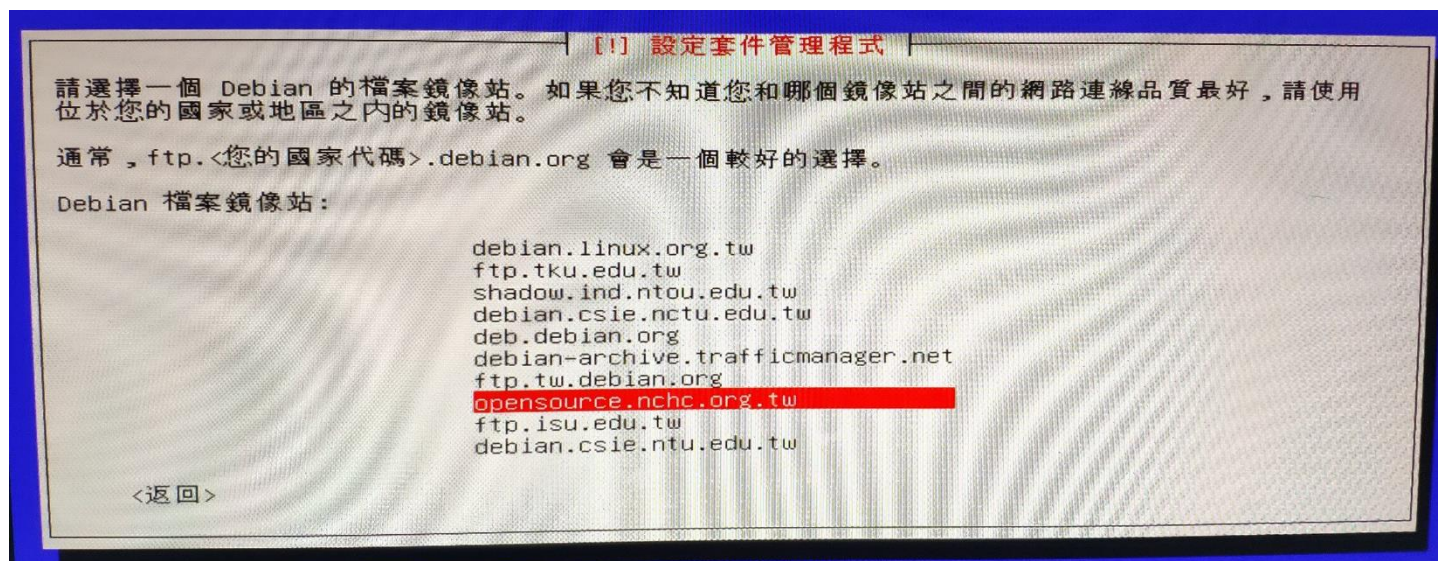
[!] 設定套件管理程式

請選擇一個 Debian 的檔案鏡像站。如果您不知道您和哪個鏡像站之間的網路連線品質最好，請使用位於您的國家或地區之內的鏡像站。

通常，ftp.<您的國家代碼>.debian.org 會是一個較好的選擇。

Debian 檔案鏡像站：

debian.linux.org.tw
ftp.tku.edu.tw
shadow.ind.ntou.edu.tw
debian.csie.nctu.edu.tw
deb.debian.org
debian-archive.trafficmanager.net
ftp.tw.debian.org
opensource.nchc.org.tw
ftp.isu.edu.tw
debian.csie.ntu.edu.tw

<返回>